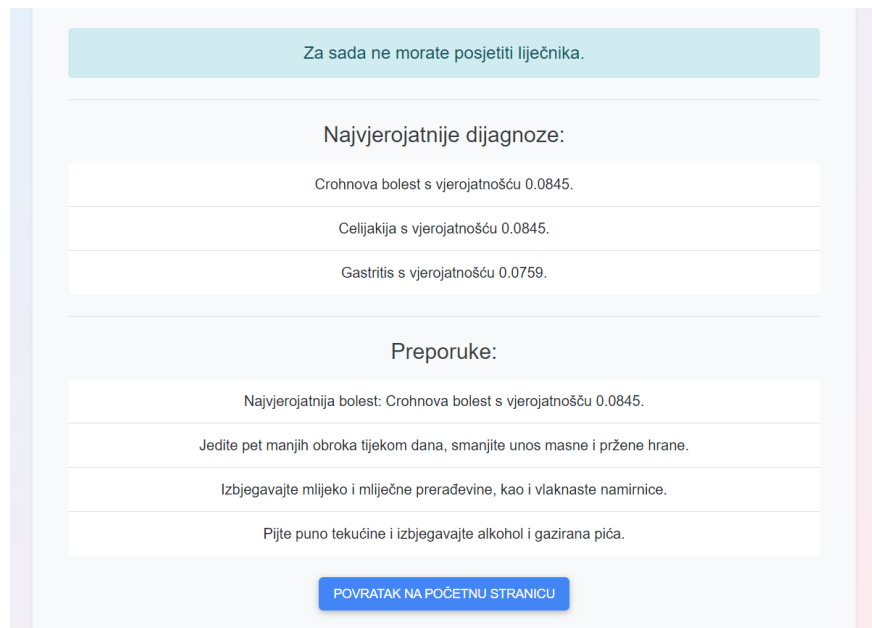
Za sada ne morate posjetiti liječnika.

Najvjerojatnije dijagnoze:

Crohnova bolest s vjerojatnošću 0.0845.

Celijakija s vjerojatnošću 0.0845.

Gastritis s vjerojatnošću 0.0759.

Preporuke:

Najvjerojatnija bolest: Crohnova bolest s vjerojatnošču 0.0845.

Jedite pet manjih obroka tijekom dana, smanjite unos masne i pržene hrane.

Izbjegavajte mlijeko i mliječne prerađevine, kao i vlaknaste namirnice.

Pijte puno tekućine i izbjegavajte alkohol i gazirana pića.

POVRATAK NA POČETNU STRANICU